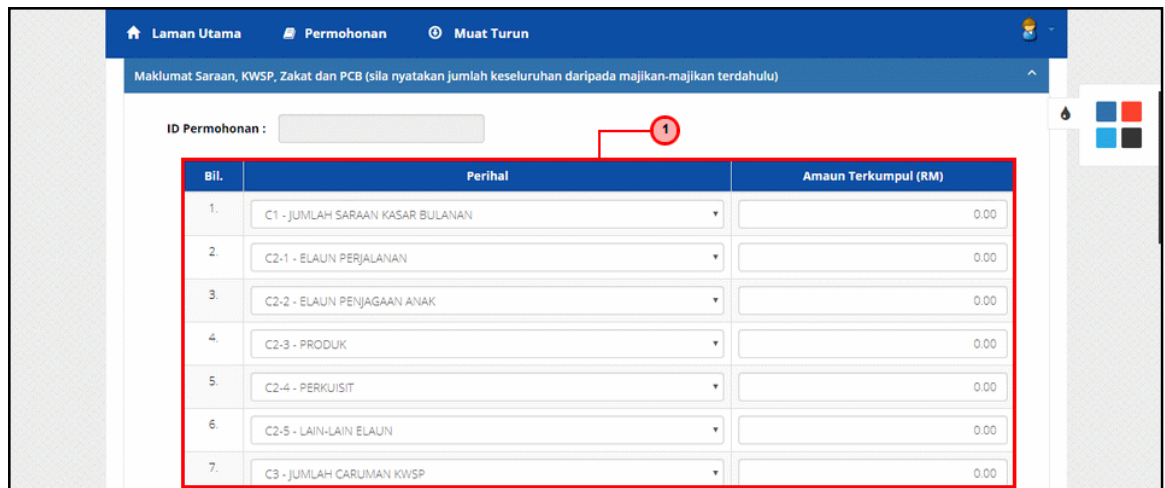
Laman Utama Permohonan Muat Turun

Maklumat Saraan, KWSP, Zakat dan PCB (sila nyatakan jumlah keseluruhan daripada majikan-majikan terdahulu)

ID Permohonan :

1

| Bil. | Perihal | Amaun Terkumpul (RM) |
|---|---|---|
| 1. | C1 - JUMLAH SARAAN KASAR BULANAN | 0.00 |
| 2. | C2-1 - ELAUN PERJALANAN | 0.00 |
| 3. | C2-2 - ELAUN PENJAGAAN ANAK | 0.00 |
| 4. | C2-3 - PRODUK | 0.00 |
| 5. | C2-4 - PERKUISIT | 0.00 |
| 6. | C2-5 - LAIN-LAIN ELAUN | 0.00 |
| 7. | C3 - JUMLAH CARUMAN KWSP | 0.00 |